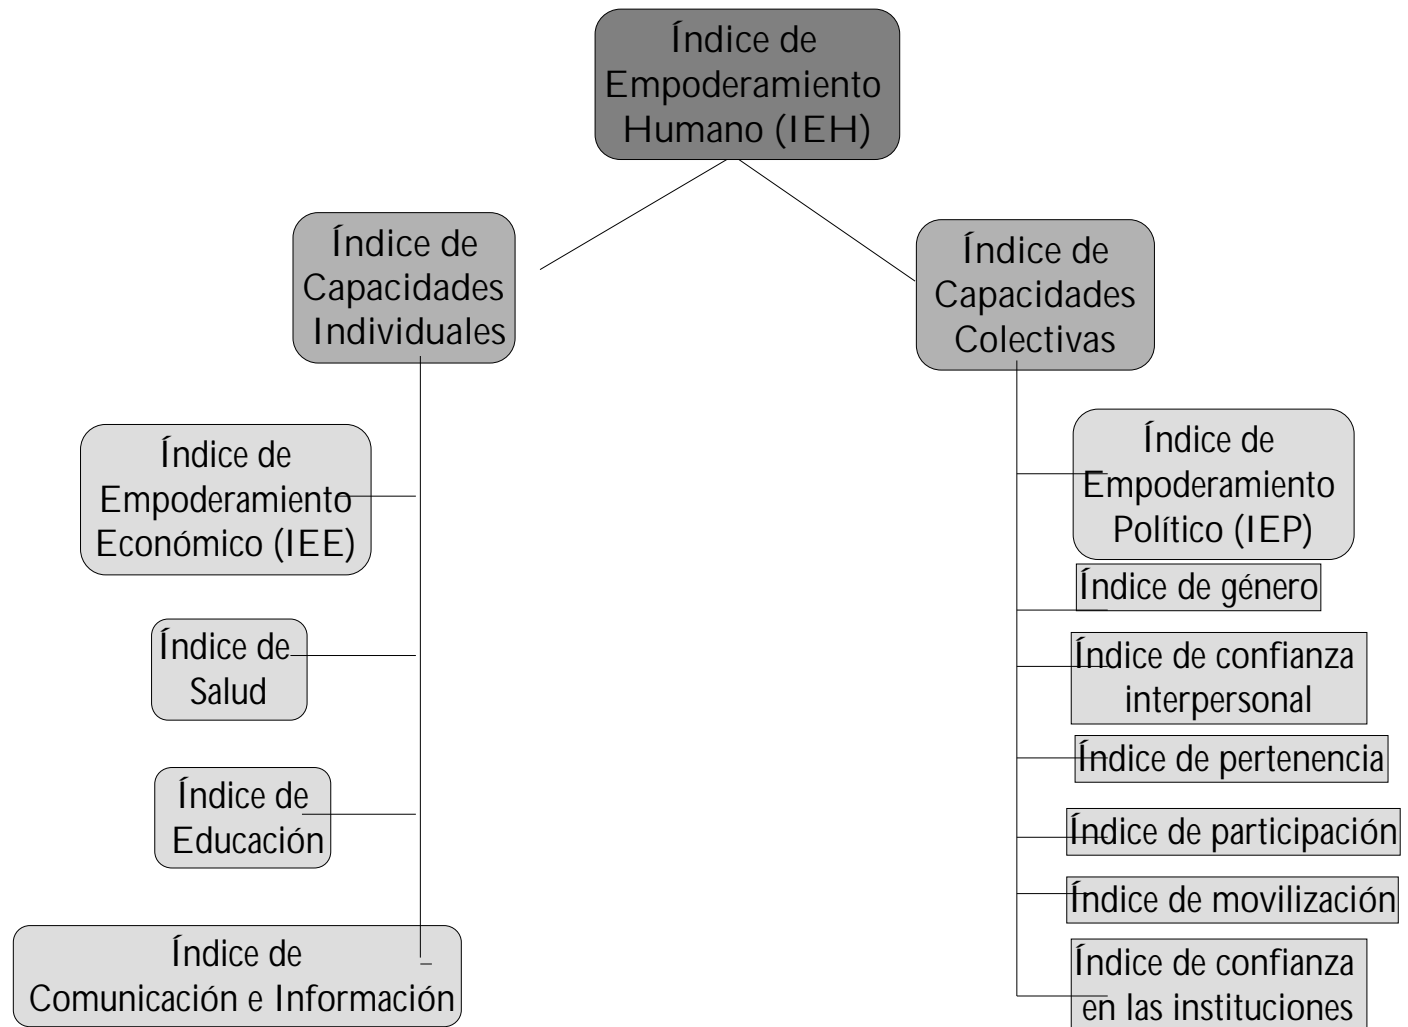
Índice de Empoderamiento Humano (IEH)

Índice de Capacidades Individuales

Índice de Empoderamiento Económico (IEE)

Índice de Salud

Índice de Educación

Índice de Comunicación e Información

Índice de Capacidades Colectivas

Índice de Empoderamiento Político (IEP)

Índice de género

Índice de confianza interpersonal

Índice de pertenencia

Índice de participación

Índice de movilización

Índice de confianza en las instituciones